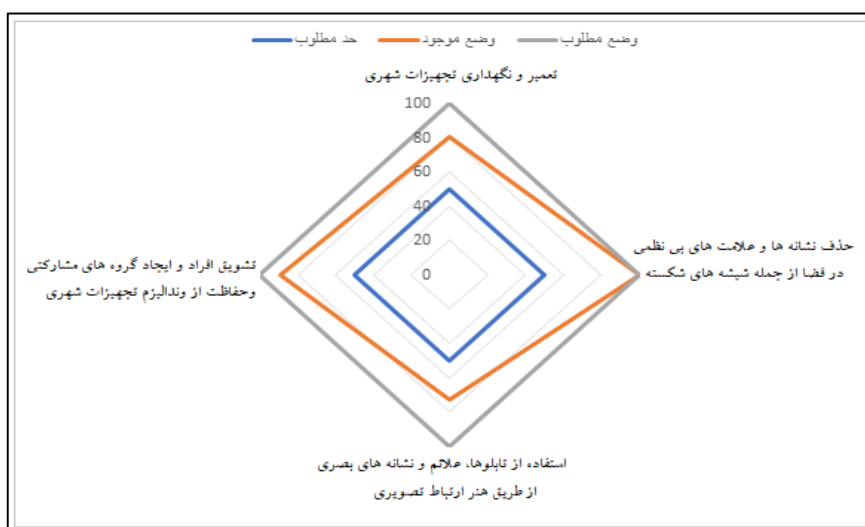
وضع مطلوب وضع موجود حد مطلوب

تعمیر و نگهداری تجهیزات شهری

100
80
60
40
20
0

حذف نشانه ها و علامت های بی نظمی در فضا از جمله شیشه های شکسته

استفاده از تابلوها، علائم و نشانه های بصری از طریق هنر ارتباط تصویری

تشویق افراد و ایجاد گروه های مشارکتی وحفاظت از وندالیزم تجهیزات شهری